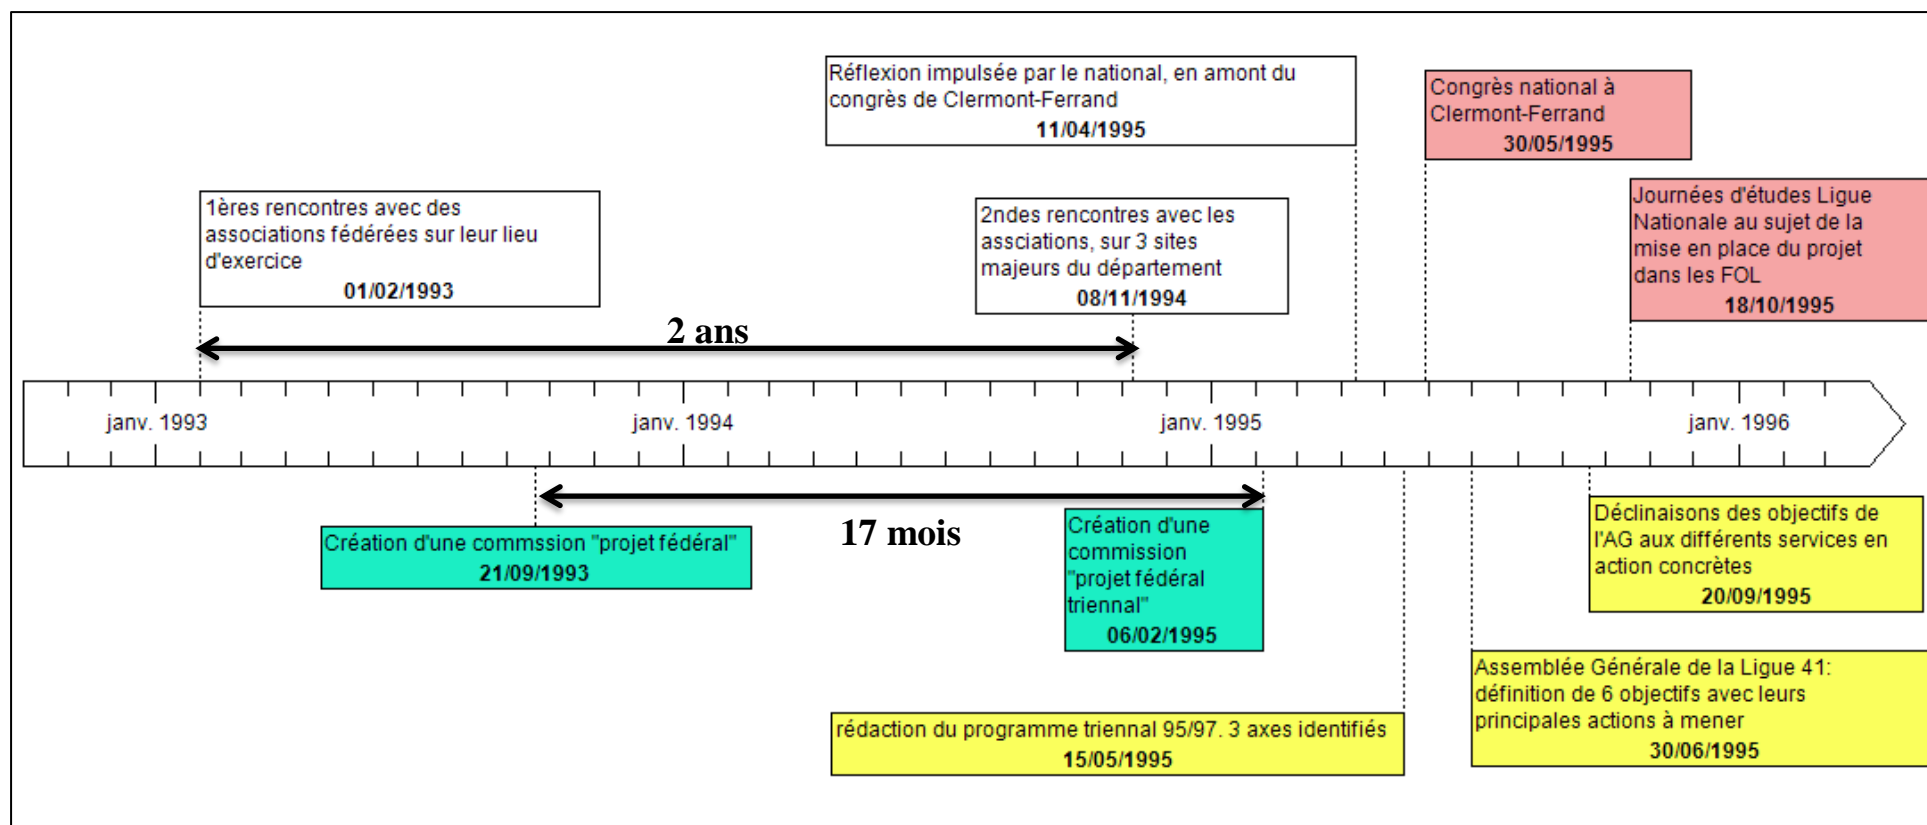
Réflexion impulsée par le national, en amont du congrès de Clermont-Ferrand
11/04/1995

Congrès national à Clermont-Ferrand
30/05/1995

1ères rencontres avec des associations fédérées sur leur lieu d'exercice
01/02/1993

2ndes rencontres avec les assciations, sur 3 sites majeurs du département
08/11/1994

Journées d'études Ligue Nationale au sujet de la mise en place du projet dans les FOL
18/10/1995

2 ans

janv. 1993
janv. 1994
janv. 1995
janv. 1996

17 mois

Création d'une commssion "projet fédéral"
21/09/1993

Création d'une commission "projet fédéral triennal"
06/02/1995

Déclinaisons des objectifs de l'AG aux différents services en action concrètes
20/09/1995

Assemblée Générale de la Ligue 41: définition de 6 objectifs avec leurs principales actions à mener
30/06/1995

rédaction du programme triennal 95/97. 3 axes identifiés
15/05/1995